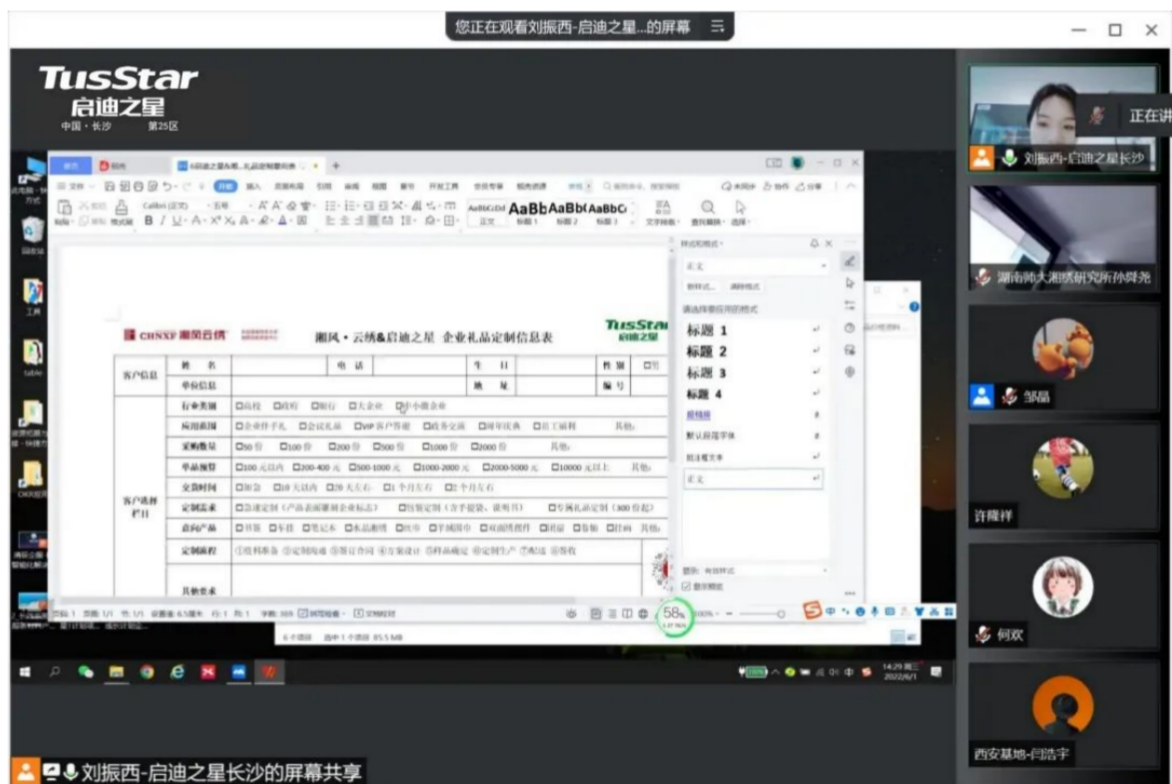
您正在观看刘振西-启迪之星...的屏幕

TusStar
启迪之星
中国·长沙 第25区

湘风·云绣&启迪之星 企业礼品定制信息表

TusStar
启迪之星

| 客户信息 | 姓名 | | 电话 | | 生日 | | 性别 | |
|---|---|---|---|---|---|---|---|---|
| | 单位信息 | | | | 地址 | | 编号 | |
| 客户选择栏目 | 行业类别 | □高校 □政府 □银行 □大企业 □中小微企业 | | | | | | |
| | 应用范围 | □企业伴手礼 □会议礼品 □VIP客户答谢 □商务交流 □周年庆典 □员工福利 其他: | | | | | | |
| | 采购数量 | □50份 □100份 □200份 □500份 □1000份 □2000份 其他: | | | | | | |
| | 单品预算 | □100元以内 □200-400元 □500-1000元 □1000-2000元 □2000-5000元 □10000元以上 其他: | | | | | | |
| | 交货时间 | □加急 □10天以内 □30天左右 □1个月左右 □2个月左右 | | | | | | |
| | 定制需求 | □急速定制(产品表面雕刻企业标志) □包装定制(含手提袋、说明书) □专属礼品定制(300份起) | | | | | | |
| | 意向产品 | □书签 □丝巾 □笔记本 □木晶相框 □扇子 □手机壳 □双面绣摆件 □钥扣 □卷轴 □打扇 其他: | | | | | | |
| | 定制流程 | ①资料准备 ②定制沟通 ③签订合同 ④方案设计 ⑤样品确定 ⑥定制生产 ⑦配送 ⑧验收 | | | | | | |
| | 其他要求 | | | | | | | |

标题 1
标题 2
标题 3
标题 4
正文

58%

14:29
2022/6/1

正在讲
刘振西-启迪之星长沙
湖南师大湘绣研究所孙舜尧
邹晶
许隆祥
何欢
西安基地-闫浩宇

刘振西-启迪之星长沙的屏幕共享